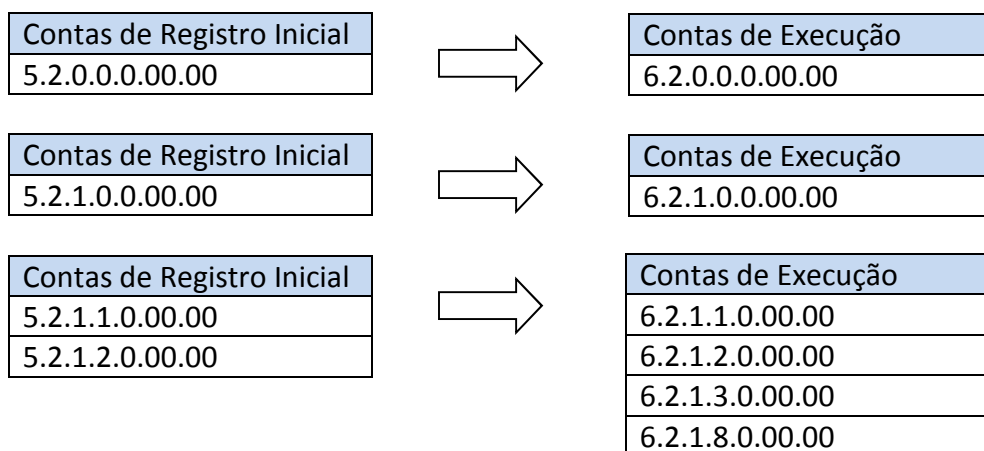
| Contas de Registro Inicial |
|---|
| 5.2.0.0.0.00.00 |

| Contas de Execução |
|---|
| 6.2.0.0.0.00.00 |

| Contas de Registro Inicial |
|---|
| 5.2.1.0.0.00.00 |

| Contas de Execução |
|---|
| 6.2.1.0.0.00.00 |

| Contas de Registro Inicial |
|---|
| 5.2.1.1.0.00.00 |
| 5.2.1.2.0.00.00 |

| Contas de Execução |
|---|
| 6.2.1.1.0.00.00 |
| 6.2.1.2.0.00.00 |
| 6.2.1.3.0.00.00 |
| 6.2.1.8.0.00.00 |